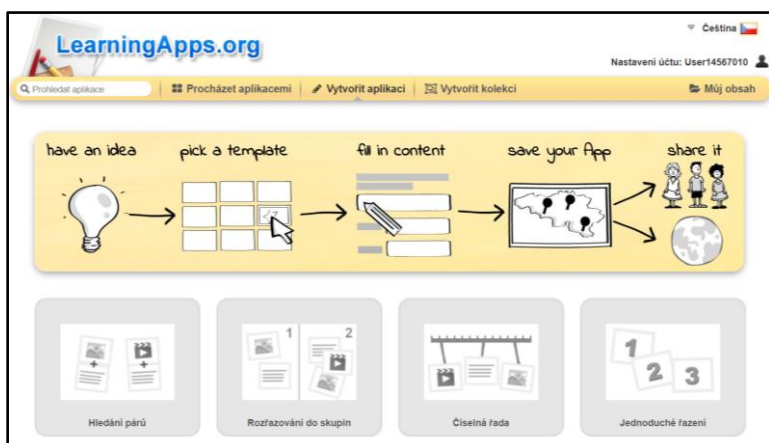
LearningApps.org

Čeština

Nastavení účtu: User14567010

Prohledat aplikace

Procházet aplikacemi

Vytvořit aplikaci

Vytvořit kolekci

Můj obsah

have an idea

pick a template

fill in content

save your App

share it

1

2

1

2

3

Hledání párů

Rozřazování do skupin

Číselná řada

Jednoduché řazení